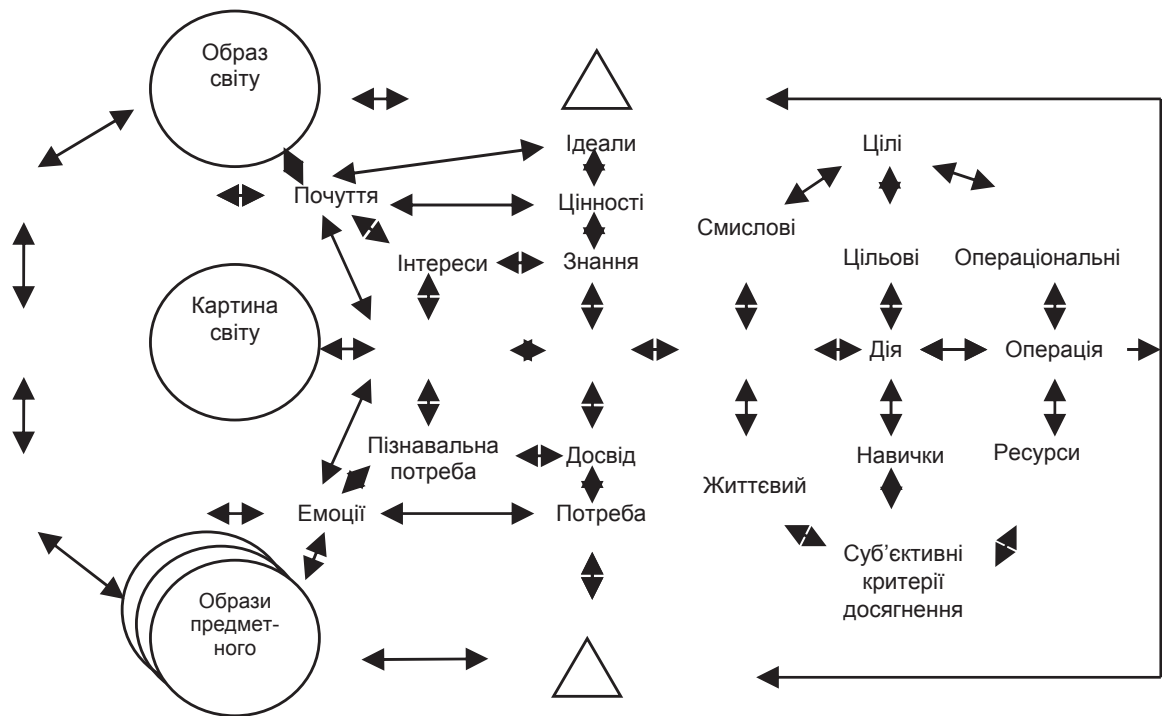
Образ світу

Ідеали

Цілі

Почуття

Цінності

Смислові

Інтереси

Знання

Цільові

Операціональні

Картина світу

Дія

Операція

Пізнавальна потреба

Досвід

Ресурси

Навички

Життєвий

Емоції

Потреба

Суб'єктивні критерії досягнення

Образи предметного